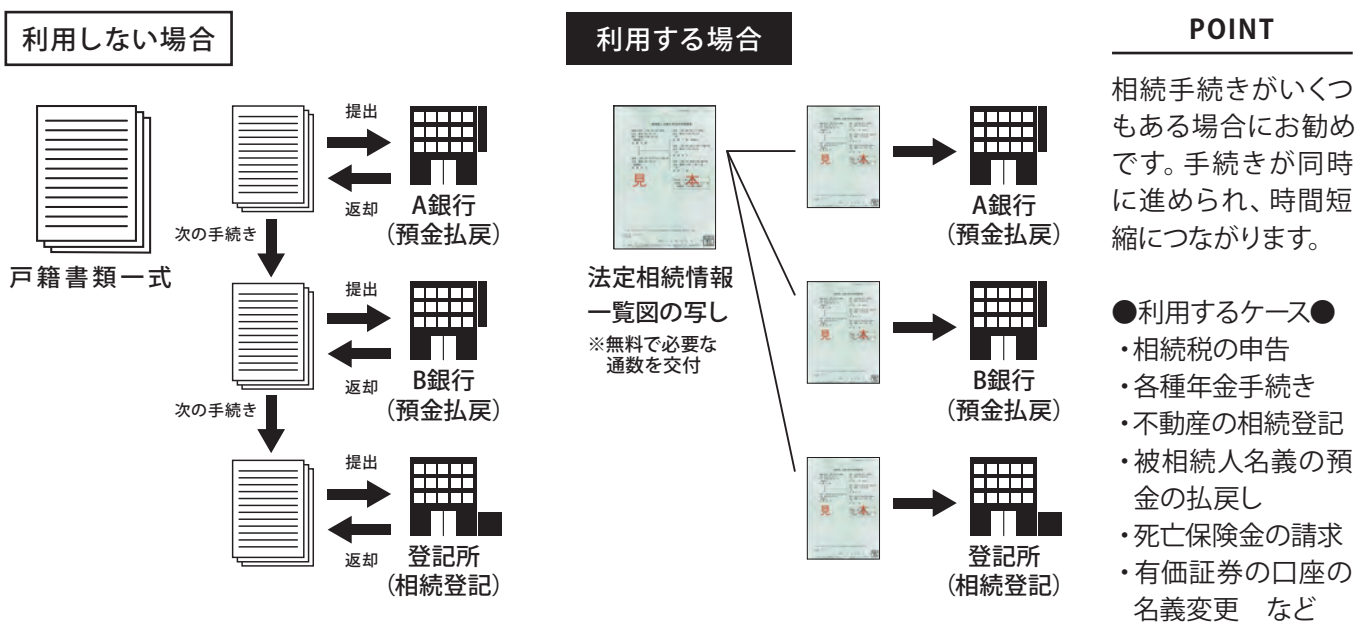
利用しない場合

戸籍書類一式

提出
返却
A銀行
（預金払戻）

次の手続き

提出
返却
B銀行
（預金払戻）

次の手続き

提出
返却
登記所
（相続登記）

利用する場合

見本

法定相続情報一覧図の写し
※無料で必要な通数を交付

見本
A銀行
（預金払戻）

見本
B銀行
（預金払戻）

見本
登記所
（相続登記）

POINT

相続手続きがいくつもある場合にお勧めです。手続きが同時に進められ、時間短縮につながります。

●利用するケース●
・相続税の申告
・各種年金手続き
・不動産の相続登記
・被相続人名義の預金の払戻し
・死亡保険金の請求
・有価証券の口座の名義変更　など